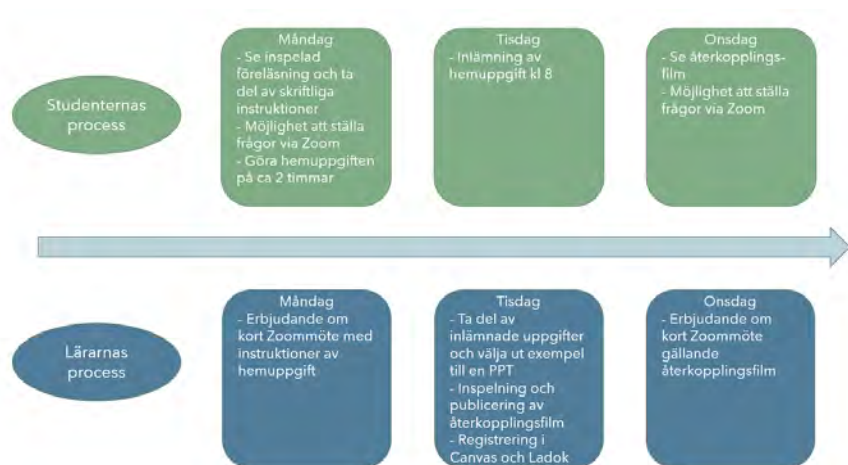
Studenternas process

Måndag
- Se inspelad föreläsning och ta del av skriftliga instruktioner
- Möjlighet att ställa frågor via Zoom
- Göra hemuppgiften på ca 2 timmar

Tisdag
- Inlämning av hemuppgift kl 8

Onsdag
- Se återkopplingsfilm
- Möjlighet att ställa frågor via Zoom

Lärarnas process

Måndag
- Erbjudande om kort Zoommöte med instruktioner av hemuppgift

Tisdag
- Ta del av inlämnade uppgifter och välja ut exempel till en PPT
- Inspelning och publicering av återkopplingsfilm
- Registrering i Canvas och Ladok

Onsdag
- Erbjudande om kort Zoommöte gällande återkopplingsfilm